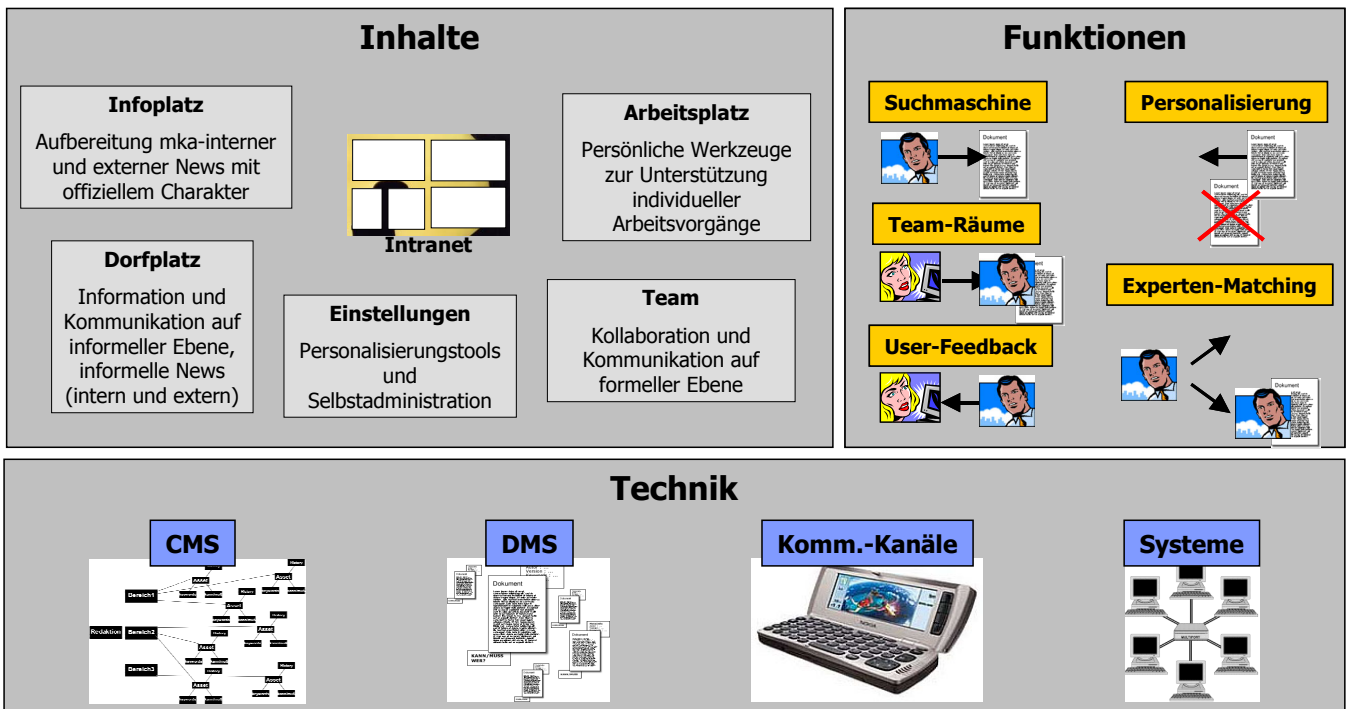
Inhalte

Infoplatz

Aufbereitung mka-interner und externer News mit offiziellem Charakter

Intranet

Arbeitsplatz

Persönliche Werkzeuge zur Unterstützung individueller Arbeitsvorgänge

Dorfplatz

Information und Kommunikation auf informeller Ebene, informelle News (intern und extern)

Einstellungen

Personalisierungstools und Selbstadministration

Team

Kollaboration und Kommunikation auf formeller Ebene

Funktionen

Suchmaschine

Dokument

Personalisierung

Dokument

Dokument

Team-Räume

User-Feedback

Experten-Matching

Dokument

Technik

CMS

History

Asset

Asset

History

Bereich1

Asset

History

Redaktion

Bereich2

Asset

Asset

History

Bereich3

Asset

History

Asset

DMS

Dokument

Dokument

KANN/MUSS WEG?

Komm.-Kanäle

Systeme